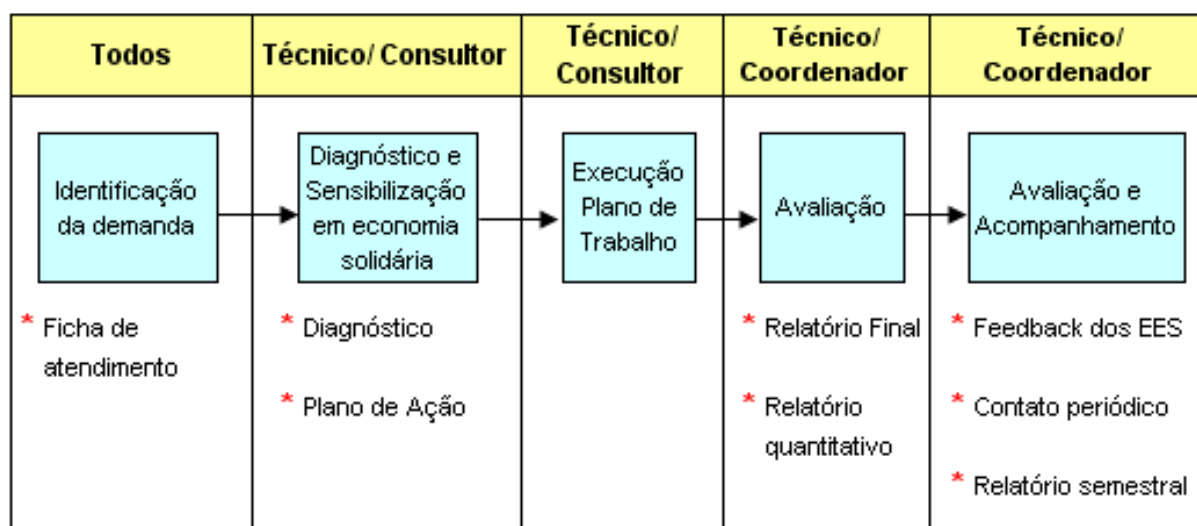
| Todos | Técnico/ Consultor | Técnico/ Consultor | Técnico/ Coordenador | Técnico/ Coordenador |
|---|---|---|---|---|
| Identificação da demanda | Diagnóstico e Sensibilização em economia solidária | Execução Plano de Trabalho | Avaliação | Avaliação e Acompanhamento |
| * Ficha de atendimento | * Diagnóstico<br>* Plano de Ação | | * Relatório Final<br>* Relatório quantitativo | * Feedback dos EES<br>* Contato periódico<br>* Relatório semestral |